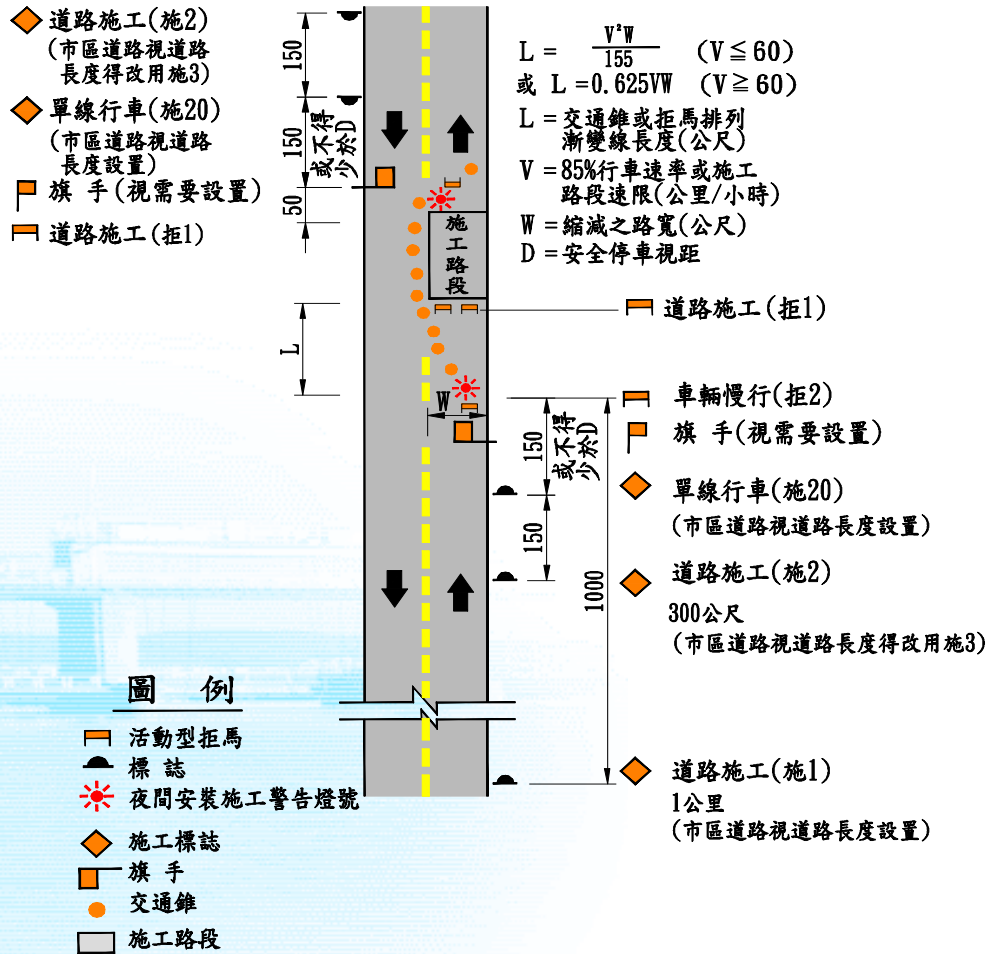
道路施工(施2)
(市區道路視道路長度得改用施3)

單線行車(施20)
(市區道路視道路長度設置)

旗 手(視需要設置)

道路施工(拒1)

150
150
50
或不得少於D

L

$L = \frac{V^2W}{155}$ $(V \leqq 60)$
或 $L = 0.625VW$ $(V \geqq 60)$
L = 交通錐或拒馬排列漸變線長度(公尺)
V = 85%行車速率或施工路段速限(公里/小時)
W = 縮減之路寬(公尺)
D = 安全停車視距

施工路段

道路施工(拒1)

W

車輛慢行(拒2)
旗 手(視需要設置)
150
或不得少於D
單線行車(施20)
(市區道路視道路長度設置)
150
道路施工(施2)
300公尺
(市區道路視道路長度得改用施3)
1000

圖 例
活動型拒馬
標 誌
夜間安裝施工警告燈號
施工標誌
旗 手
交通錐
施工路段

道路施工(施1)
1公里
(市區道路視道路長度設置)